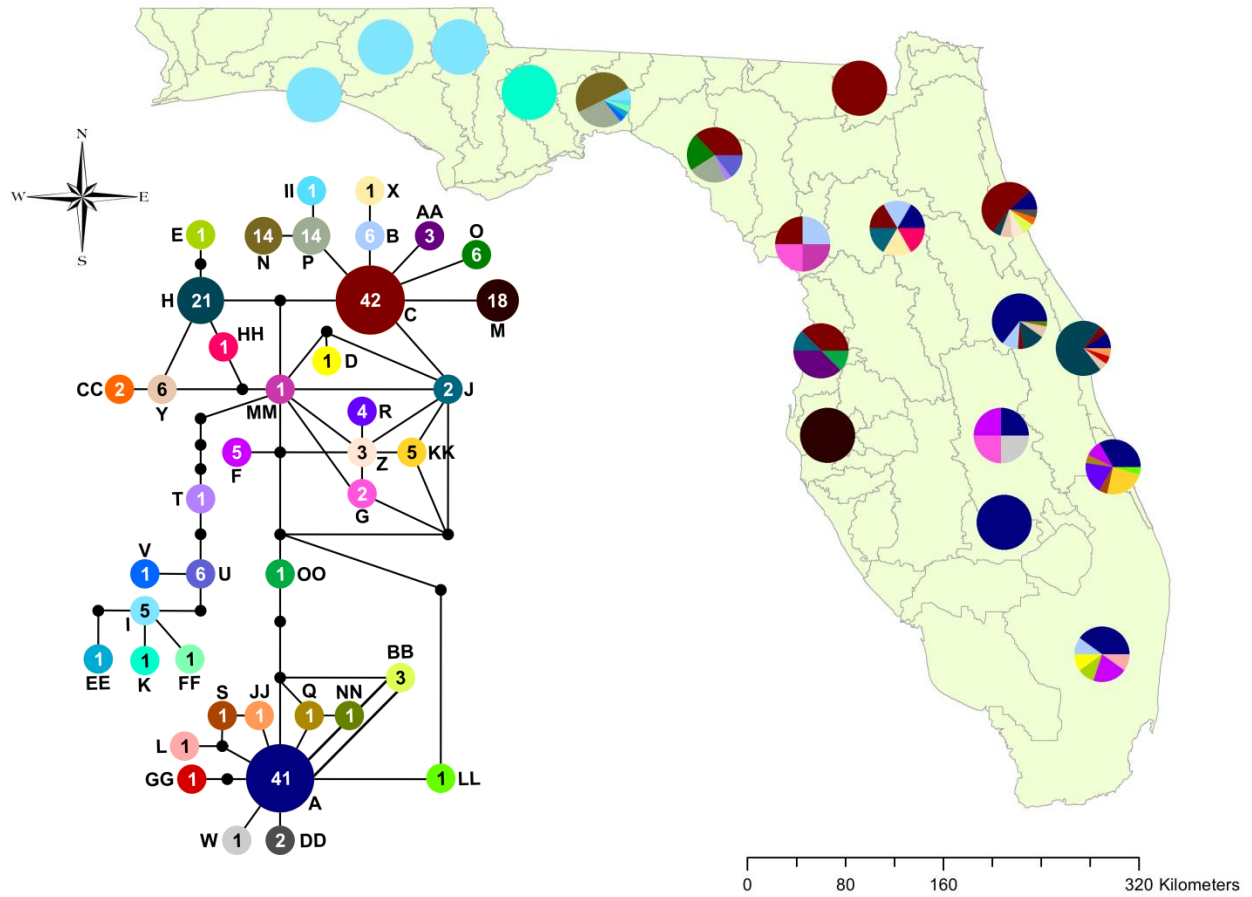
N
W
E
S

1 II
1 X
E 1
14 N
14 P
6 B
AA
3
O
6
H 21
42 C
18 M
1 HH
1 D
CC 2
6 Y
1 MM
2 J
4 R
5 F
3 Z
5 KK
2 G
T 1
V
1
6 U
1 OO
5 I
1 EE
1 K
1 FF
BB
3
S
JJ
Q
NN
1
1
1
1
L 1
GG 1
41 A
1 LL
W 1
2 DD

0
80
160
320 Kilometers